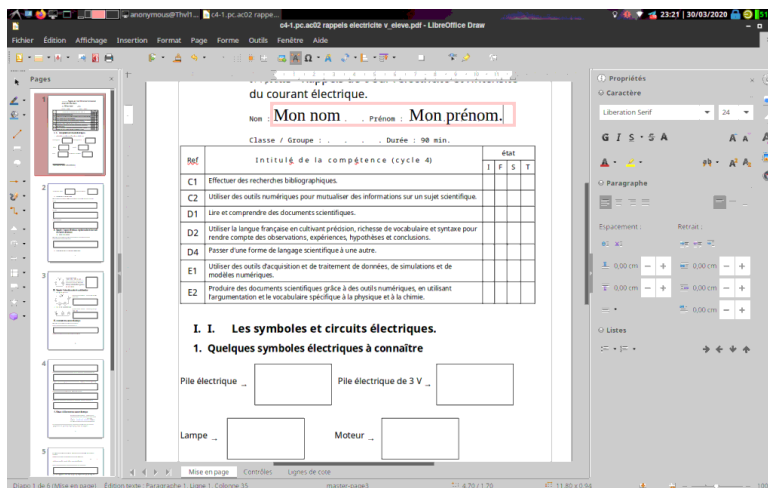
anonymous@Thell1... c4-1.pc.ac02 rappe... 23:21 | 30/03/2020

c4-1.pc.ac02 rappels electricite v_eleve.pdf - LibreOffice Draw

Fichier Édition Affichage Insertion Format Page Forme Outils Fenêtre Aide

Pages

du courant électrique.

Nom : Mon nom . Prénom : Mon prénom.

Classe / Groupe : . . . Durée : 90 min.

| Ref | Intitulé de la compétence (cycle 4) | état I | F | S | T |
|---|---|---|---|---|---|
| C1 | Effectuer des recherches bibliographiques. | | | | |
| C2 | Utiliser des outils numériques pour mutualiser des informations sur un sujet scientifique. | | | | |
| D1 | Lire et comprendre des documents scientifiques. | | | | |
| D2 | Utiliser la langue française en cultivant précision, richesse de vocabulaire et syntaxe pour rendre compte des observations, expériences, hypothèses et conclusions. | | | | |
| D4 | Passer d'une forme de langage scientifique à une autre. | | | | |
| E1 | Utiliser des outils d'acquisition et de traitement de données, de simulations et de modèles numériques. | | | | |
| E2 | Produire des documents scientifiques grâce à des outils numériques, en utilisant l'argumentation et le vocabulaire spécifique à la physique et à la chimie. | | | | |

I. I. Les symboles et circuits électriques.

1. Quelques symboles électriques à connaître

Pile électrique :

Pile électrique de 3 V :

Lampe :

Moteur :

Mise en page Contrôles Lignes de cote

Propriétés

Caractère

Liberation Serif 24

Paragraphe

Espacement : Retrait :

0,00 cm 0,00 cm 0,00 cm 0,00 cm 0,00 cm

Listes

Diapo 1 de 6 (Mise en page) Édition texte : Paragraphe 1, Ligne 1, Colonne 35 master-page3